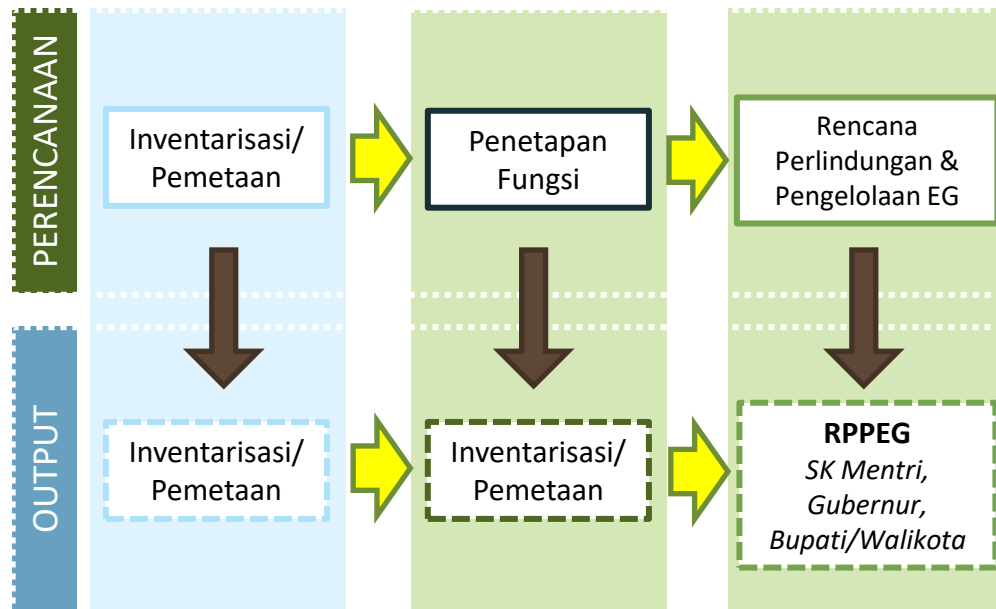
PERENCANAAN

Inventarisasi/ Pemetaan

Penetapan Fungsi

Rencana Perlindungan & Pengelolaan EG

OUTPUT

Inventarisasi/ Pemetaan

Inventarisasi/ Pemetaan

**RPPEG**
*SK Mentri, Gubernur, Bupati/Walikota*